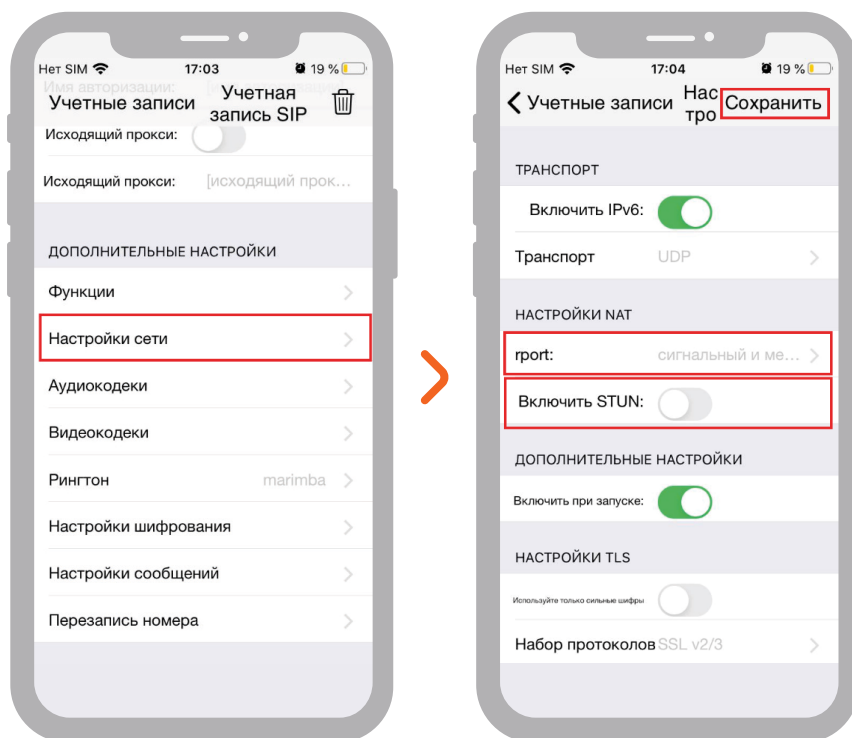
Нет SIM 17:03 19 %

Имя авторизации:

Учетные записи

Учетная запись SIP

Исходящий прокси:

Исходящий прокси: [исходящий прок...

ДОПОЛНИТЕЛЬНЫЕ НАСТРОЙКИ

Функции

Настройки сети

Аудиокодеки

Видеокодеки

Рингтон marimba

Настройки шифрования

Настройки сообщений

Перезапись номера

Нет SIM 17:04 19 %

Учетные записи

Нас тро

Сохранить

ТРАНСПОРТ

Включить IPv6:

Транспорт UDP

НАСТРОЙКИ NAT

rport: сигнальный и ме...

Включить STUN:

ДОПОЛНИТЕЛЬНЫЕ НАСТРОЙКИ

Включить при запуске:

НАСТРОЙКИ TLS

Используйте только сильные шифры

Набор протоколов SSL v2/3